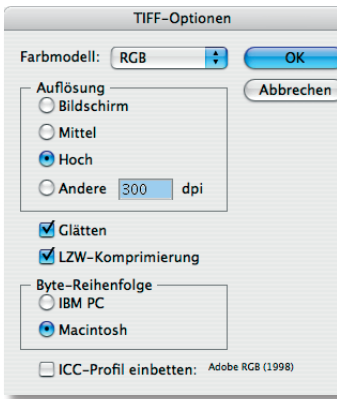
TIFF-Optionen

Farbmodell: RGB

OK

Abbrechen

Auflösung

Bildschirm

Mittel

Hoch

Andere 300 dpi

Glätten

LZW-Komprimierung

Byte-Reihenfolge

IBM PC

Macintosh

ICC-Profil einbetten: Adobe RGB (1998)